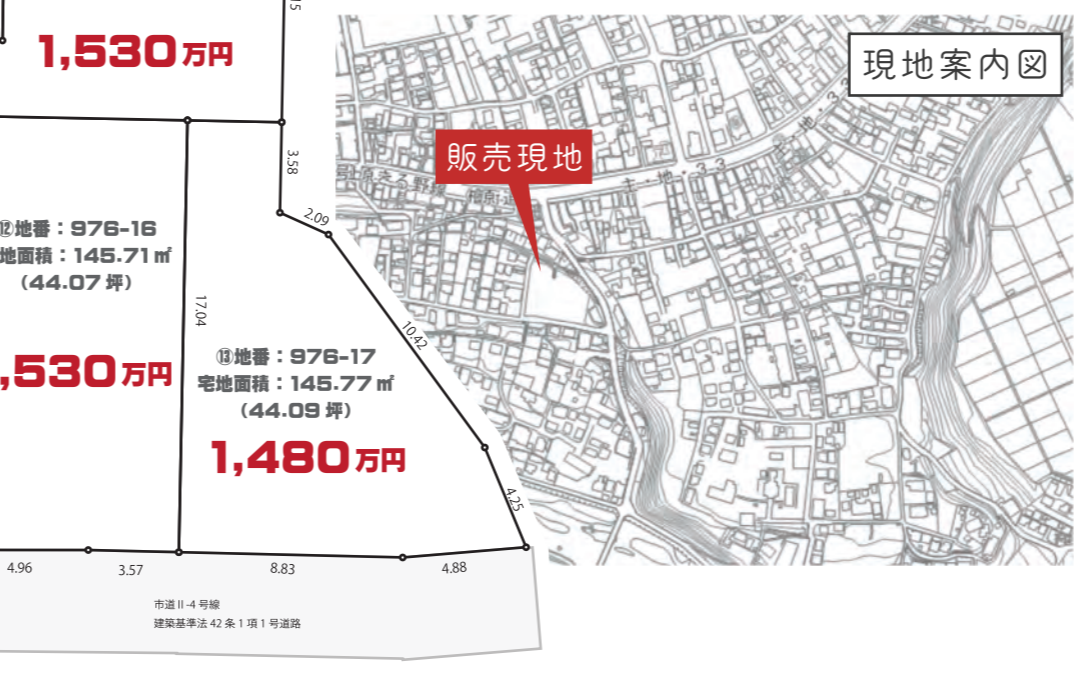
1,530万円

3.58

2.09

⑫地番：976-16
地面積：145.71㎡
（44.07 坪）

,530万円

17.04

10.42

⑬地番：976-17
宅地面積：145.77㎡
（44.09 坪）

1,480万円

4.25

4.96

3.57

8.83

4.88

市道Ⅱ-4号線
建築基準法42条1項1号道路

現地案内図

販売現地